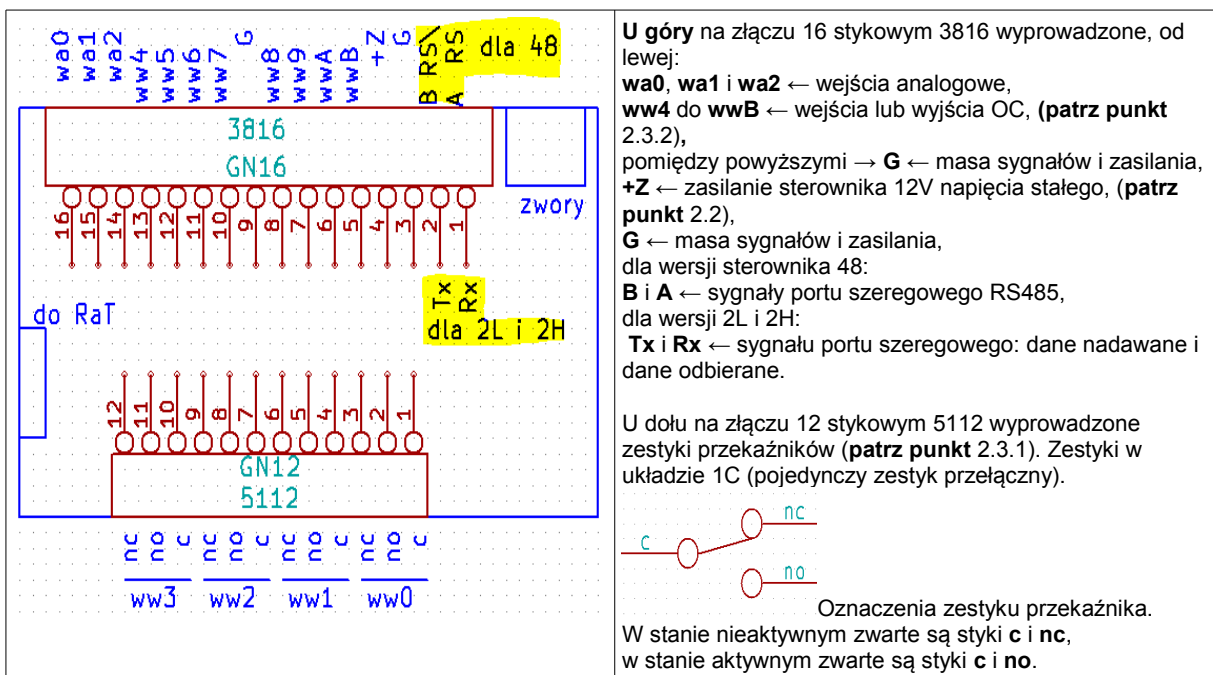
| wa0 wa1 wa2 ww4 ww5 ww6 ww7 G ww8 ww9 wwA wwB +Z G B RS\ A RS dla 48<br>3816<br>GN16<br>16 15 14 13 12 11 10 9 8 7 6 5 4 3 2 1<br>zwory<br>Tx Rx<br>dla 2L i 2H<br>do RaT<br>12 11 10 9 8 7 6 5 4 3 2 1<br>GN12<br>5112<br>nc no c nc no c nc no c nc no c<br>ww3 ww2 ww1 ww0 | **U góry** na złączu 16 stykowym 3816 wyprowadzone, od lewej:<br>**wa0**, **wa1** i **wa2** ← wejścia analogowe,<br>**ww4** do **wwB** ← wejścia lub wyjścia OC, **(patrz punkt** 2.3.2**),**<br>pomiędzy powyższymi → **G** ← masa sygnałów i zasilania,<br>**+Z** ← zasilanie sterownika 12V napięcia stałego, (**patrz punkt** 2.2),<br>**G** ← masa sygnałów i zasilania,<br>dla wersji sterownika 48:<br>**B** i **A** ← sygnały portu szeregowego RS485,<br>dla wersji 2L i 2H:<br>**Tx** i **Rx** ← sygnału portu szeregowego: dane nadawane i dane odbierane.<br><br>U dołu na złączu 12 stykowym 5112 wyprowadzone zestyki przekaźników (**patrz punkt** 2.3.1). Zestyki w układzie 1C (pojedynczy zestyk przełączny).<br>c nc no<br>Oznaczenia zestyku przekaźnika.<br>W stanie nieaktywnym zwarte są styki **c** i **nc**,<br>w stanie aktywnym zwarte są styki **c** i **no**. |
|---|---|